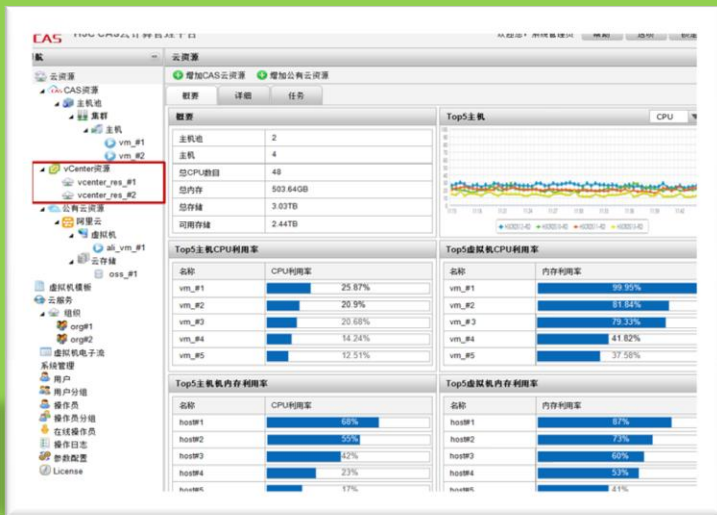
CAS H3C CAS云计算管理平台

欢迎您：系统管理员 帮助 退出 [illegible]

航

云资源
CAS资源
主机池
集群
主机
vm_#1
vm_#2
vCenter资源
vcenter_res_#1
vcenter_res_#2
公有云资源
阿里云
虚拟机
ali_vm_#1
云存储
oss_#1
虚拟机模板
云服务
组织
org#1
org#2
虚拟机电子流
系统管理
用户
用户分组
操作员
操作员分组
在线操作员
操作日志
参数配置
License

云资源
增加CAS云资源 增加公有云资源
概要 详细 任务

概要

| 主机池 | 2 |
|---|---|
| 主机 | 4 |
| 总CPU数目 | 48 |
| 总内存 | 503.64GB |
| 总存储 | 3.03TB |
| 可用存储 | 2.44TB |

Top5主机 CPU

Top5主机CPU利用率

| 名称 | CPU利用率 |
|---|---|
| vm_#1 | 25.87% |
| vm_#2 | 20.9% |
| vm_#3 | 20.68% |
| vm_#4 | 14.24% |
| vm_#5 | 12.51% |

Top5虚拟机CPU利用率

| 名称 | 内存利用率 |
|---|---|
| vm_#1 | 99.95% |
| vm_#2 | 81.84% |
| vm_#3 | 79.33% |
| vm_#4 | 41.82% |
| vm_#5 | 37.58% |

Top5主机内存利用率

| 名称 | CPU利用率 |
|---|---|
| host#1 | 68% |
| host#2 | 55% |
| host#3 | 42% |
| host#4 | 23% |
| host#5 | 17% |

Top5虚拟机内存利用率

| 名称 | 内存利用率 |
|---|---|
| host#1 | 87% |
| host#2 | 73% |
| host#3 | 60% |
| host#4 | 53% |
| host#5 | 41% |